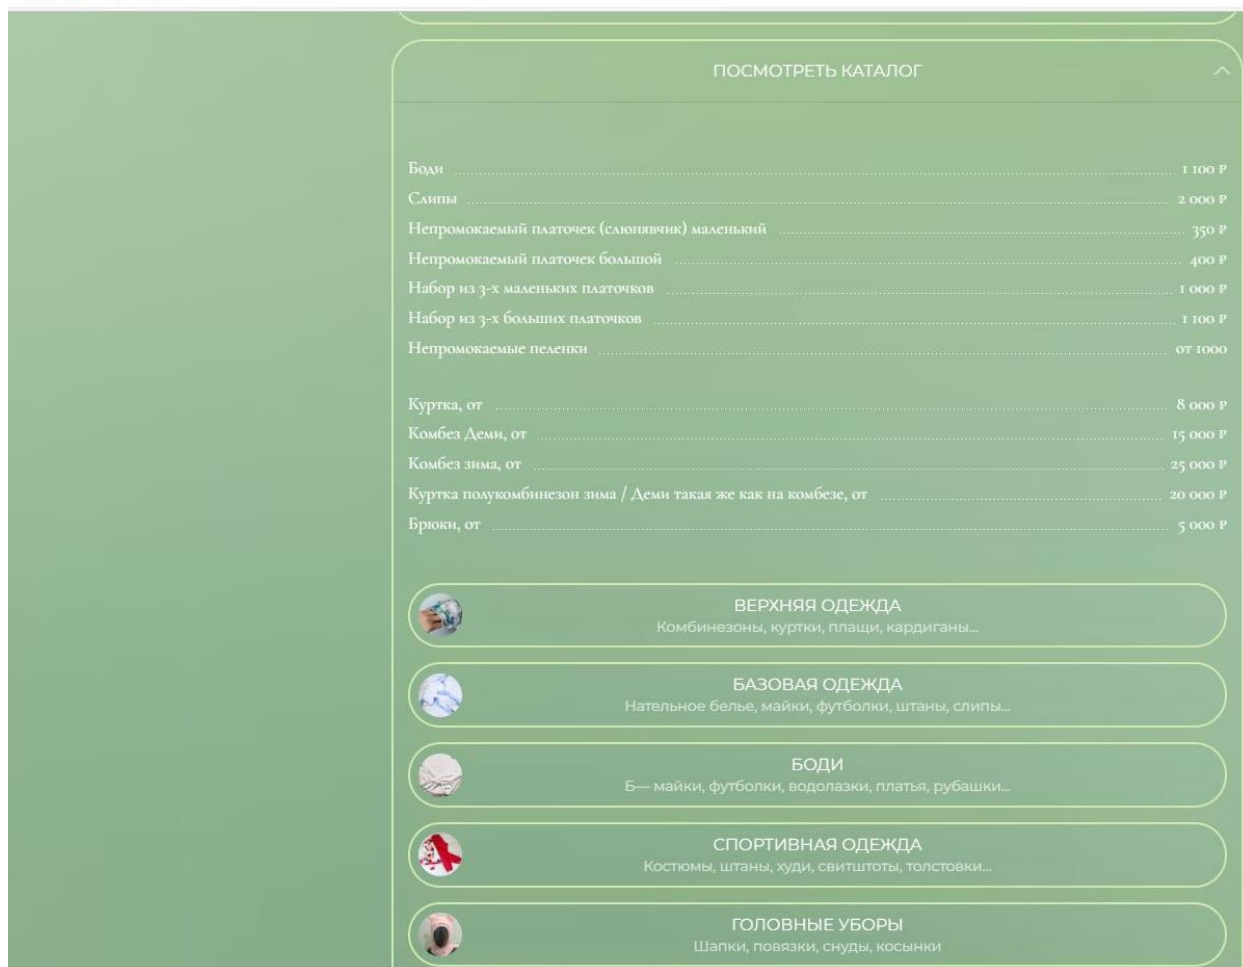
ПОСМОТРЕТЬ КАТАЛОГ

| | |
|---|---|
| Боди | 1 100 ₽ |
| Слипы | 2 000 ₽ |
| Непромокаемый платочек (слюнявчик) маленький | 350 ₽ |
| Непромокаемый платочек большой | 400 ₽ |
| Набор из 3-х маленьких платочков | 1 000 ₽ |
| Набор из 3-х больших платочков | 1 100 ₽ |
| Непромокаемые пеленки | от 1000 |

| | |
|---|---|
| Куртка, от | 8 000 ₽ |
| Комбез Деми, от | 15 000 ₽ |
| Комбез зима, от | 25 000 ₽ |
| Куртка полукомбинезон зима / Деми такая же как на комбезе, от | 20 000 ₽ |
| Брюки, от | 5 000 ₽ |

ВЕРХНЯЯ ОДЕЖДА
Комбинезоны, куртки, плащи, кардиганы...

БАЗОВАЯ ОДЕЖДА
Нательное белье, майки, футболки, штаны, слипы...

БОДИ
Б— майки, футболки, водолазки, платья, рубашки...

СПОРТИВНАЯ ОДЕЖДА
Костюмы, штаны, худи, свитшоты, толстовки...

ГОЛОВНЫЕ УБОРЫ
Шапки, повязки, снуды, косынки